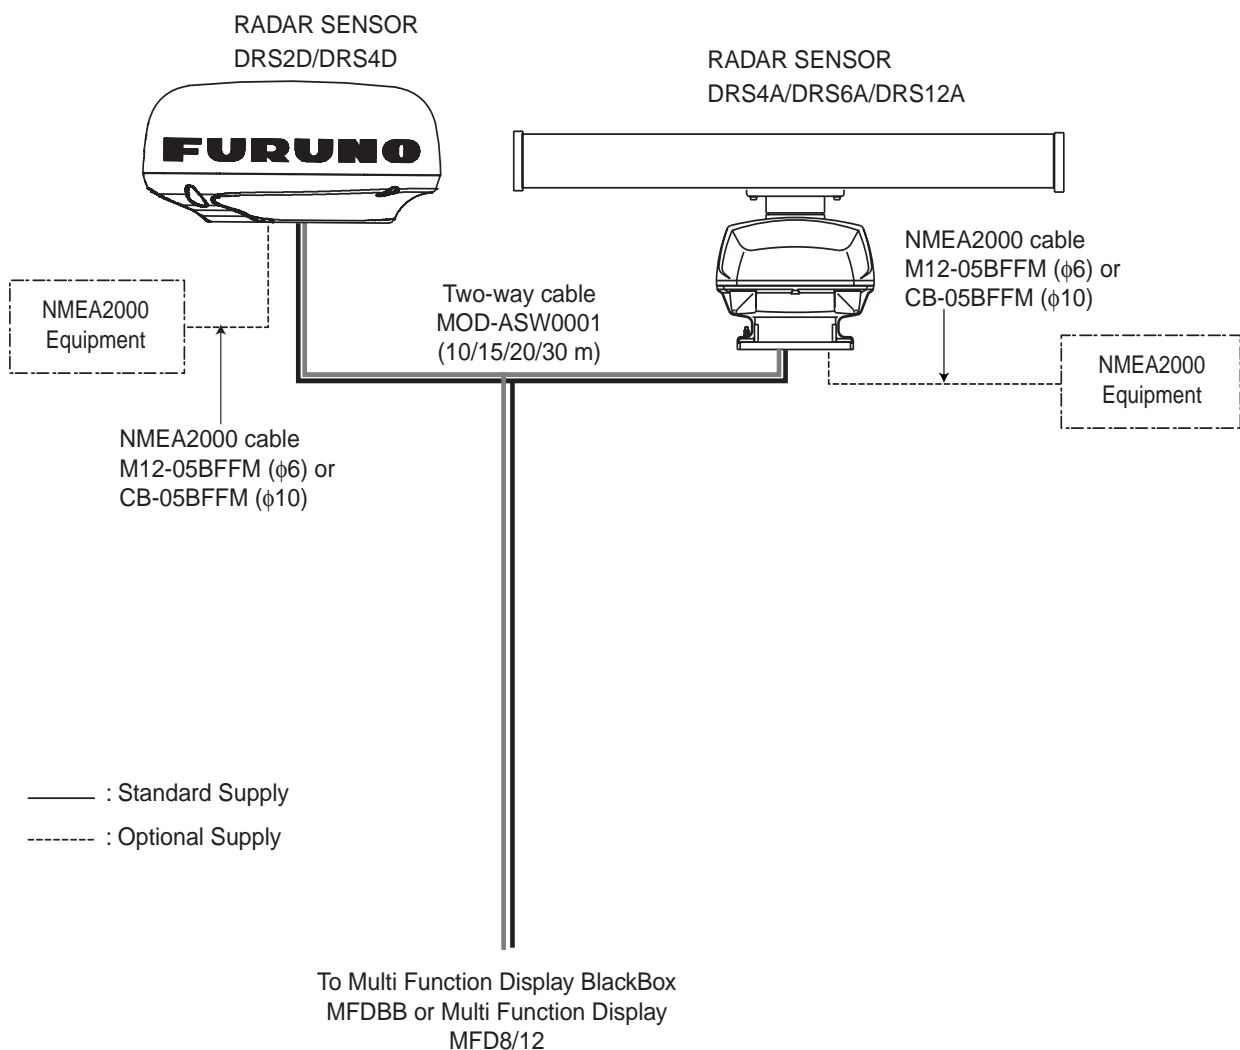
RADAR SENSOR
DRS2D/DRS4D

FURUNO

RADAR SENSOR
DRS4A/DRS6A/DRS12A

NMEA2000 cable
M12-05BFFM ($\phi$6) or
CB-05BFFM ($\phi$10)

NMEA2000
Equipment

Two-way cable
MOD-ASW0001
(10/15/20/30 m)

NMEA2000
Equipment

NMEA2000 cable
M12-05BFFM ($\phi$6) or
CB-05BFFM ($\phi$10)

: Standard Supply

: Optional Supply

To Multi Function Display BlackBox
MFDBB or Multi Function Display
MFD8/12